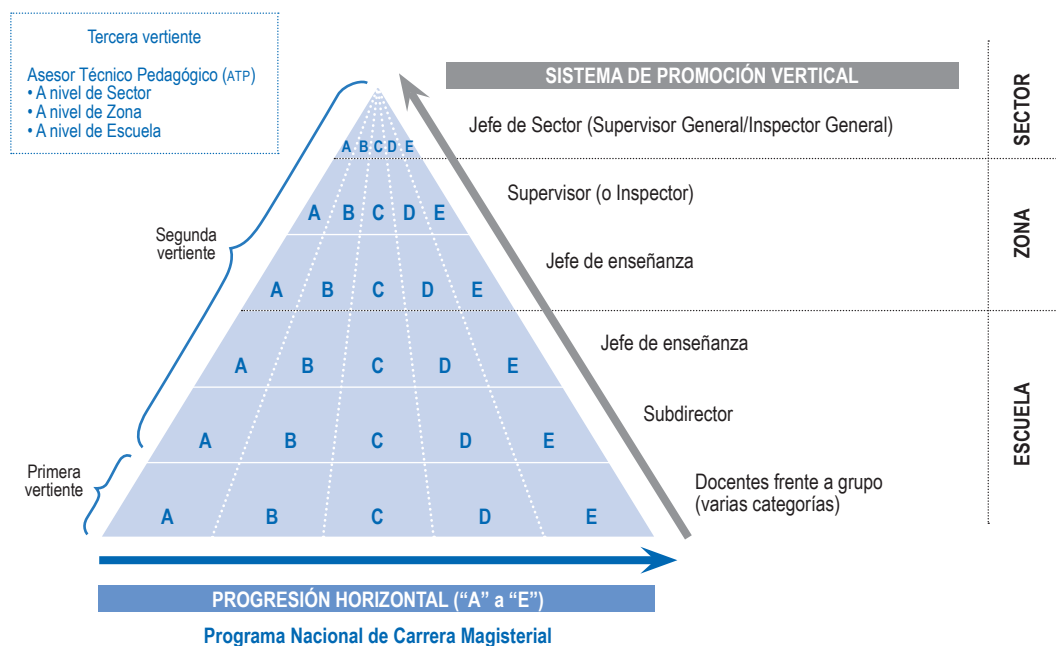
Tercera vertiente

Asesor Técnico Pedagógico (ATP)
• A nivel de Sector
• A nivel de Zona
• A nivel de Escuela

SISTEMA DE PROMOCIÓN VERTICAL

SECTOR

ZONA

ESCUELA

A B C D E

A B C D E

A B C D E

A B C D E

A B C D E

A B C D E

Jefe de Sector (Supervisor General/Inspector General)

Supervisor (o Inspector)

Jefe de enseñanza

Jefe de enseñanza

Subdirector

Docentes frente a grupo (varias categorías)

Segunda vertiente

Primera vertiente

PROGRESIÓN HORIZONTAL (“A” a “E”)

Programa Nacional de Carrera Magisterial